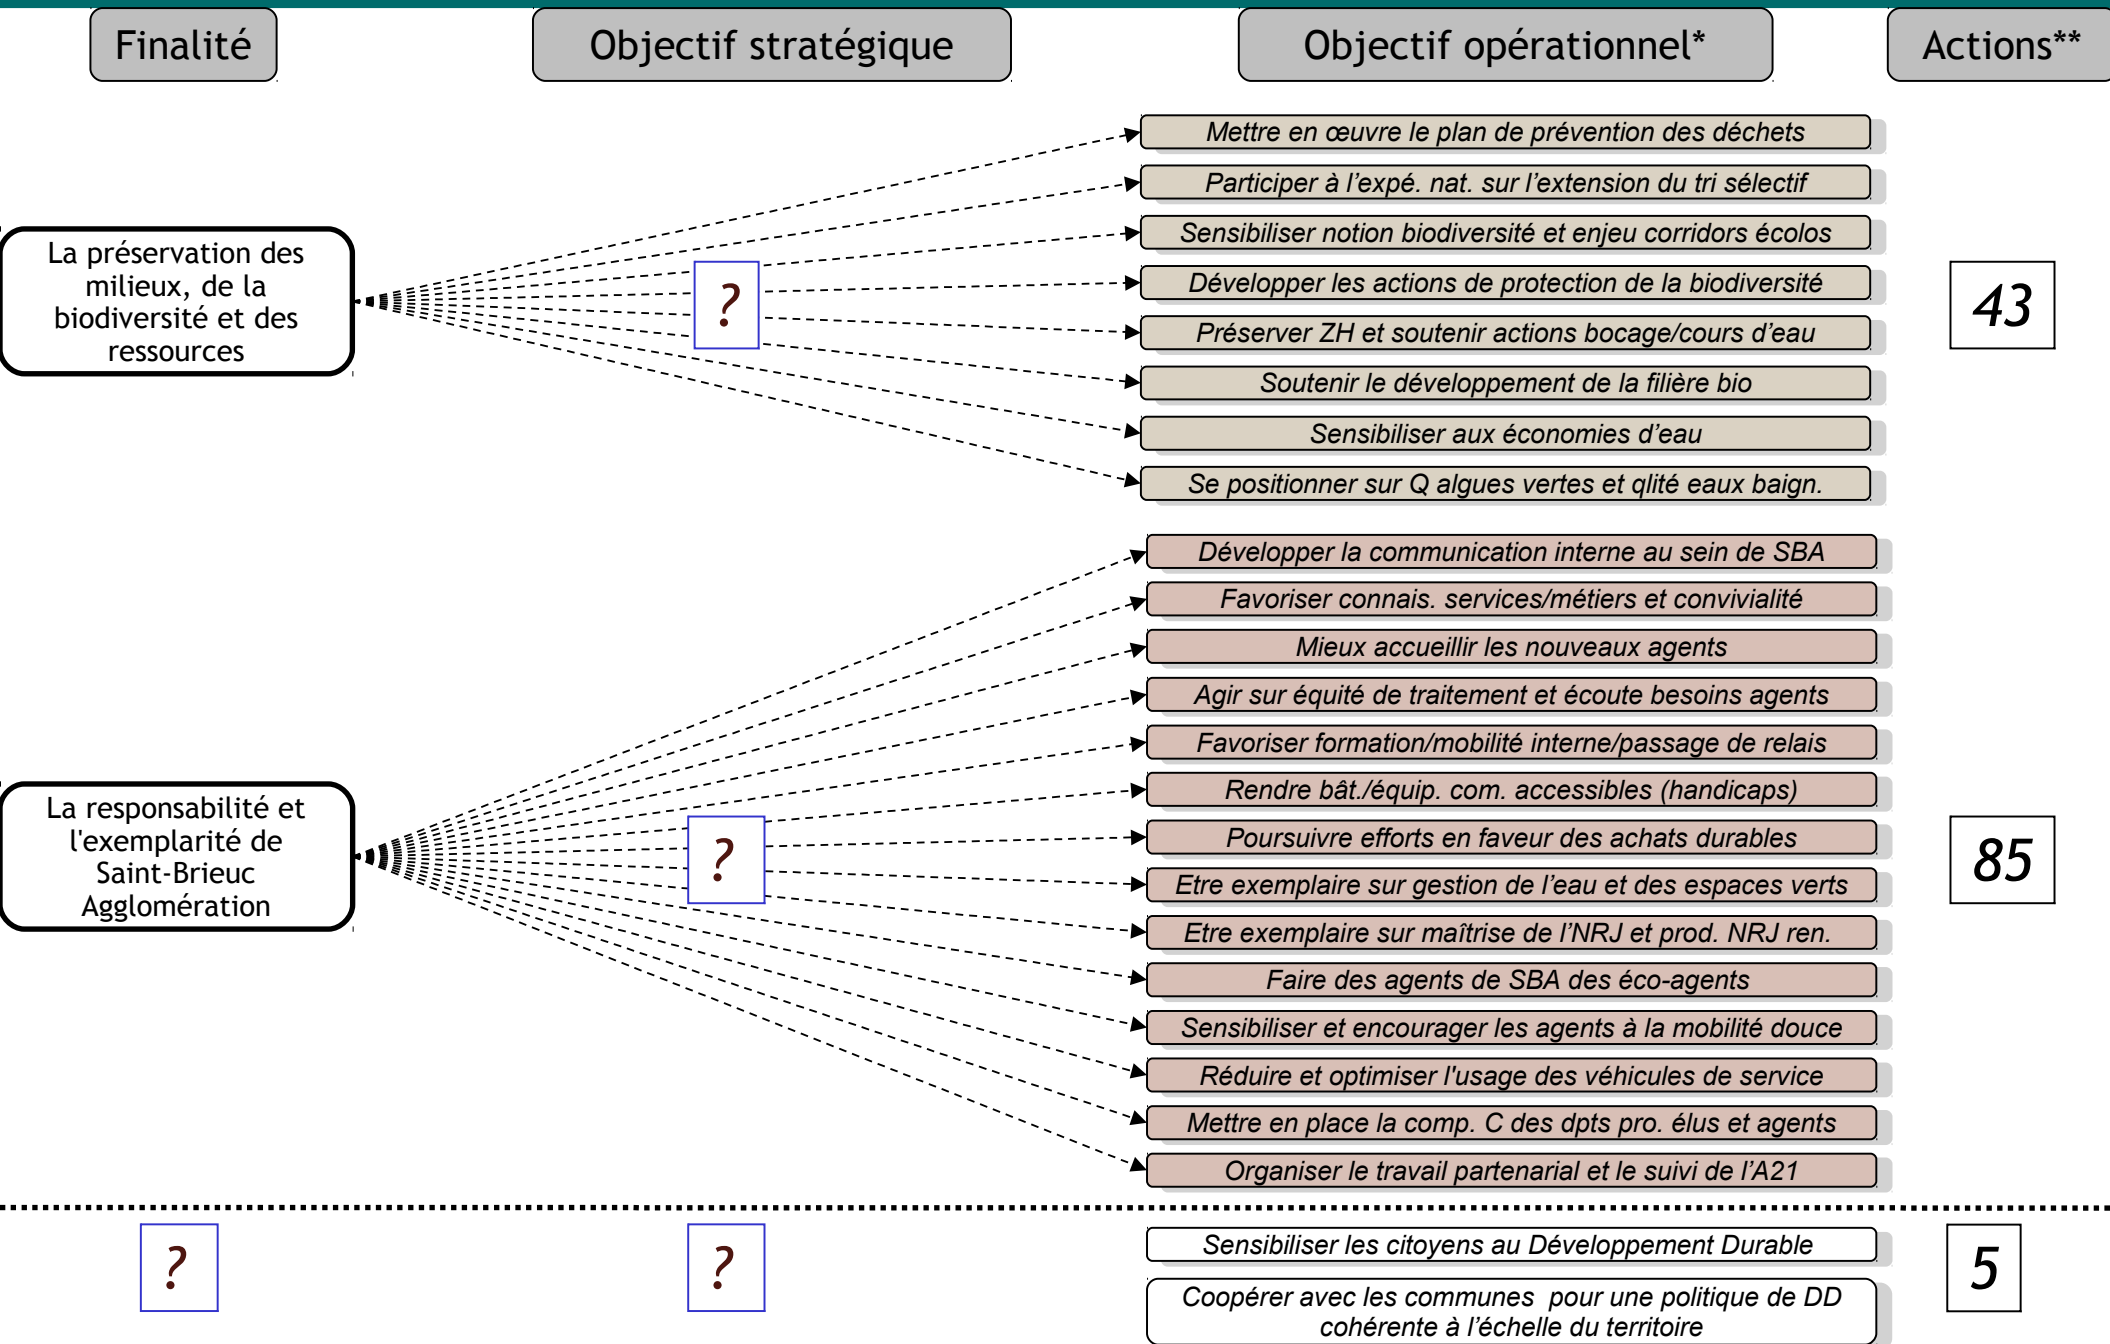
Finalité

Objectif stratégique

Objectif opérationnel*

Actions**

La préservation des milieux, de la biodiversité et des ressources

?

Mettre en œuvre le plan de prévention des déchets

Participer à l'expé. nat. sur l'extension du tri sélectif

Sensibiliser notion biodiversité et enjeu corridors écolos

Développer les actions de protection de la biodiversité

Préserver ZH et soutenir actions bocage/cours d'eau

Soutenir le développement de la filière bio

Sensibiliser aux économies d'eau

Se positionner sur Q algues vertes et qlité eaux baign.

43

La responsabilité et l'exemplarité de Saint-Brieuc Agglomération

?

Développer la communication interne au sein de SBA

Favoriser connais. services/métiers et convivialité

Mieux accueillir les nouveaux agents

Agir sur équité de traitement et écoute besoins agents

Favoriser formation/mobilité interne/passage de relais

Rendre bât./équip. com. accessibles (handicaps)

Poursuivre efforts en faveur des achats durables

Etre exemplaire sur gestion de l'eau et des espaces verts

Etre exemplaire sur maîtrise de l'NRJ et prod. NRJ ren.

Faire des agents de SBA des éco-agents

Sensibiliser et encourager les agents à la mobilité douce

Réduire et optimiser l'usage des véhicules de service

Mettre en place la comp. C des dpts pro. élus et agents

Organiser le travail partenarial et le suivi de l'A21

85

?

?

Sensibiliser les citoyens au Développement Durable

Coopérer avec les communes pour une politique de DD cohérente à l'échelle du territoire

5